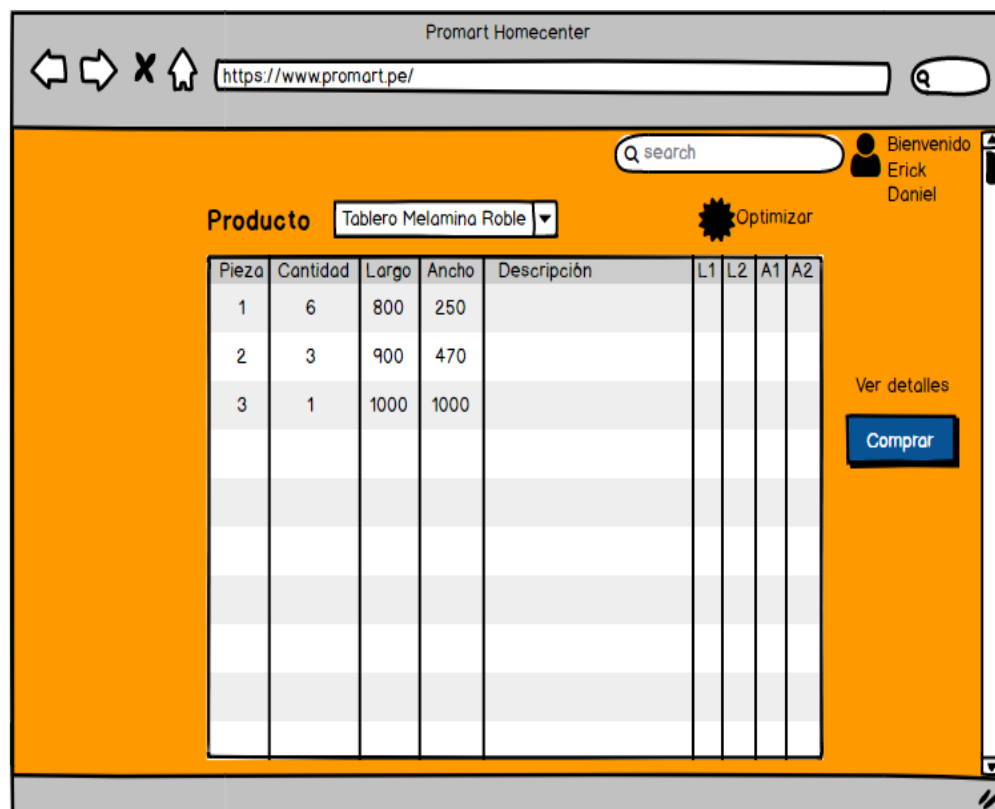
Promart Homecenter

https://www.promart.pe/

search

Bienvenido Erick Daniel

Producto

Tablero Melamina Roble

Optimizar

| Pieza | Cantidad | Largo | Ancho | Descripción | L1 | L2 | A1 | A2 |
|---|---|---|---|---|---|---|---|---|
| 1 | 6 | 800 | 250 | | | | | |
| 2 | 3 | 900 | 470 | | | | | |
| 3 | 1 | 1000 | 1000 | | | | | |

Ver detalles

Comprar